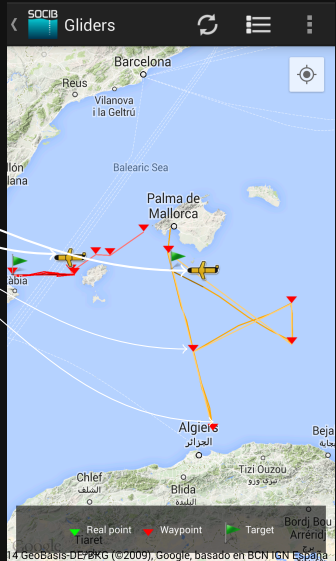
SOCIB Gliders

Barcelona

Reus

Vilanova i la Geltrú

Balearic Sea

Palma de Mallorca

Algeria

Algiers
الجزائر

Chlef
الشلف

Blida
البليدة

Tizi Ouzou
تيزي وزو

Tiaret

Bordj Bou Arréridj

Beja

lgüen
lana

ábia

Real point   Waypoint   Target

Google

14 GeoBasis-DE/BKG (©2009), Google, basado en BCN IGN España